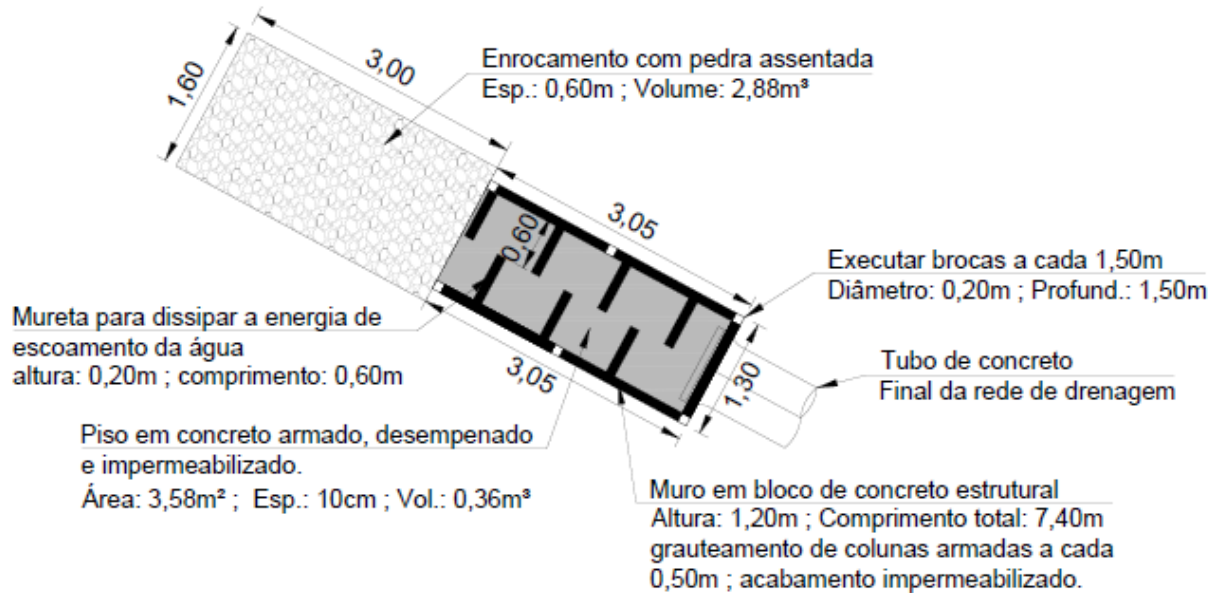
1,60

3,00

Enrocamento com pedra assentada
Esp.: 0,60m ; Volume: 2,88m³

3,05

0,60

Executar brocas a cada 1,50m
Diâmetro: 0,20m ; Profund.: 1,50m

Mureta para dissipar a energia de escoamento da água
altura: 0,20m ; comprimento: 0,60m

Tubo de concreto
Final da rede de drenagem

3,05

1,30

Piso em concreto armado, desempenado e impermeabilizado.
Área: 3,58m² ; Esp.: 10cm ; Vol.: 0,36m³

Muro em bloco de concreto estrutural
Altura: 1,20m ; Comprimento total: 7,40m
grauteamento de colunas armadas a cada 0,50m ; acabamento impermeabilizado.